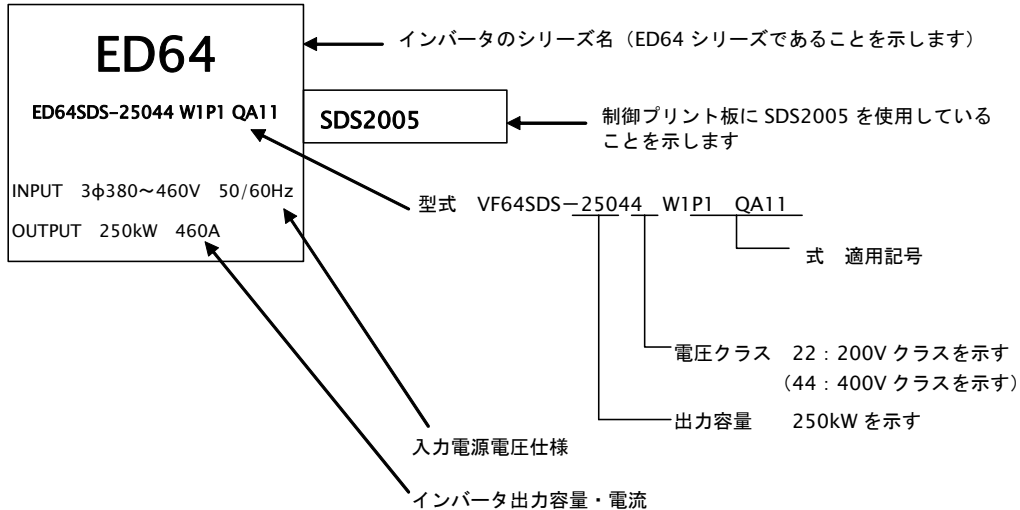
ED64

ED64SDS-25044 W1P1 QA11

INPUT 3ϕ380～460V 50/60Hz

OUTPUT 250kW 460A

インバータのシリーズ名（ED64 シリーズであることを示します）

SDS2005

制御プリント板に SDS2005 を使用していることを示します

型式 VF64SDS－25044 W1P1 QA11

式 適用記号

電圧クラス 22：200V クラスを示す
（44：400V クラスを示す）

出力容量 250kW を示す

入力電源電圧仕様

インバータ出力容量・電流